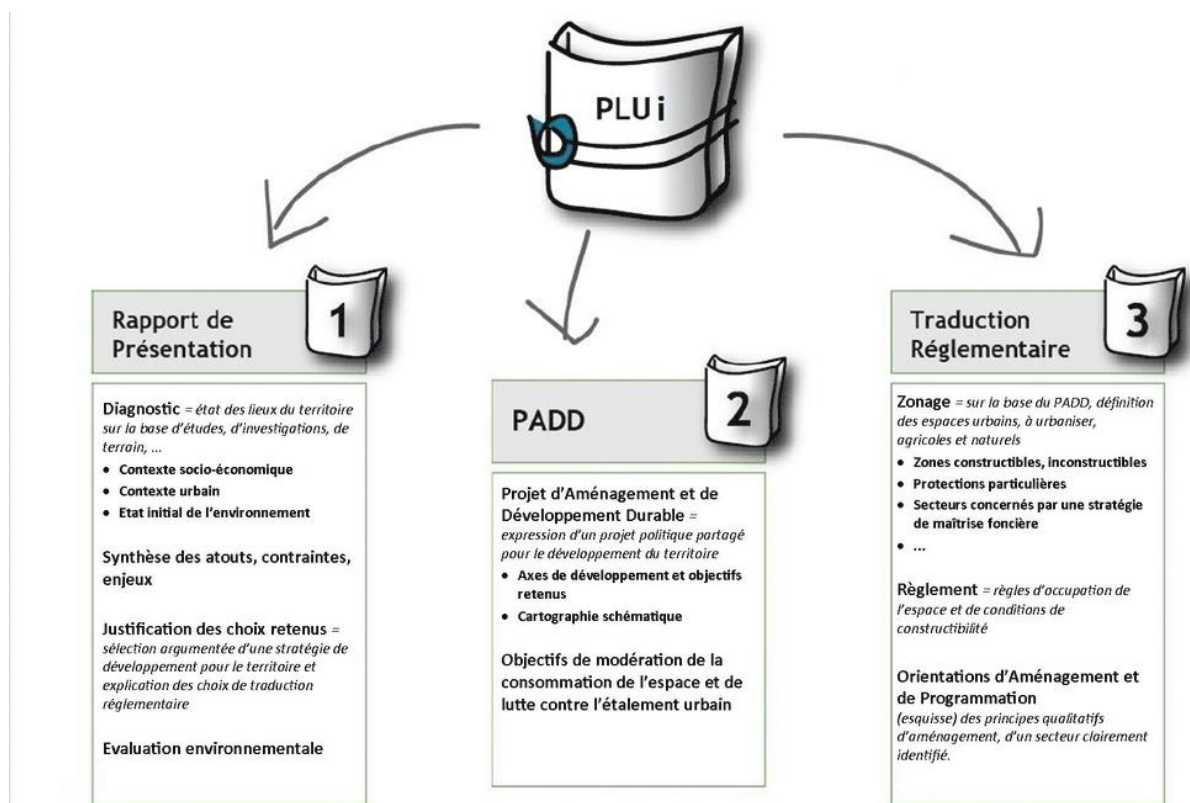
PLU i

Rapport de Présentation

1

Diagnostic = état des lieux du territoire sur la base d'études, d'investigations, de terrain, ...

- Contexte socio-économique
- Contexte urbain
- Etat initial de l'environnement

Synthèse des atouts, contraintes, enjeux

Justification des choix retenus = sélection argumentée d'une stratégie de développement pour le territoire et explication des choix de traduction réglementaire

Evaluation environnementale

PADD

2

Projet d'Aménagement et de Développement Durable = expression d'un projet politique partagé pour le développement du territoire

- Axes de développement et objectifs retenus
- Cartographie schématique

Objectifs de modération de la consommation de l'espace et de lutte contre l'étalement urbain

Traduction Réglementaire

3

Zonage = sur la base du PADD, définition des espaces urbains, à urbaniser, agricoles et naturels

- Zones constructibles, inconstructibles
- Protections particulières
- Secteurs concernés par une stratégie de maîtrise foncière
- ...

Règlement = règles d'occupation de l'espace et de conditions de constructibilité

Orientations d'Aménagement et de Programmation
(esquisse) des principes qualitatifs d'aménagement, d'un secteur clairement identifié.